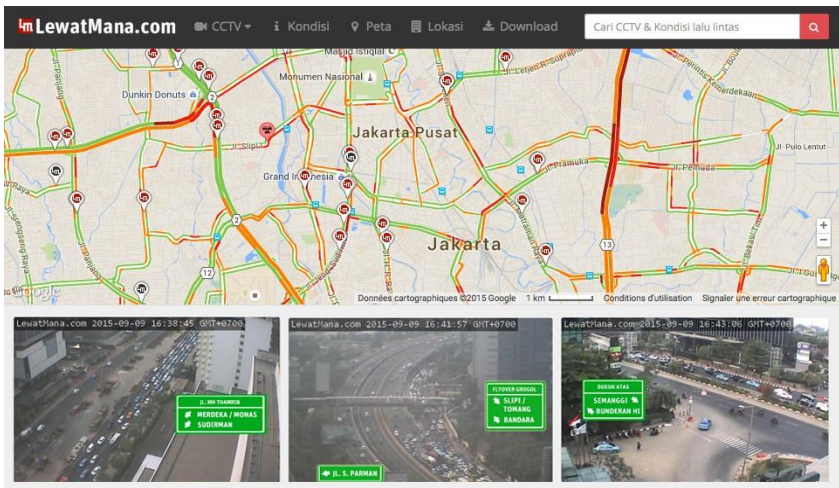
LewatMana.com CCTV Kondisi Peta Lokasi Download

Cari CCTV & Kondisi lalu lintas

Masjid Istiqlal
Monumen Nasional
Dunkin Donuts
Jakarta Pusat
Jl. Slipi
Grand Indonesia
Jl. Pramuka
Jl. Pemuda
Jl. Pulo Lenteng
Jakarta
Merdekaan

Google
Données cartographiques ©2015 Google 1 km Conditions d'utilisation Signaler une erreur cartographique

LewatMana.com 2015-09-09 16:38:45 GMT+0700
JL. MH THAMRIN
MERDEKA / MONAS
SUDIRMAN

LewatMana.com 2015-09-09 16:41:57 GMT+0700
FLYOVER GROGOL
SLIPI / TOMANG
BANDARA
JL. S. PARMAN

LewatMana.com 2015-09-09 16:43:06 GMT+0700
DUKUH ATAS
SEMANGGI
BUNDERAN HI